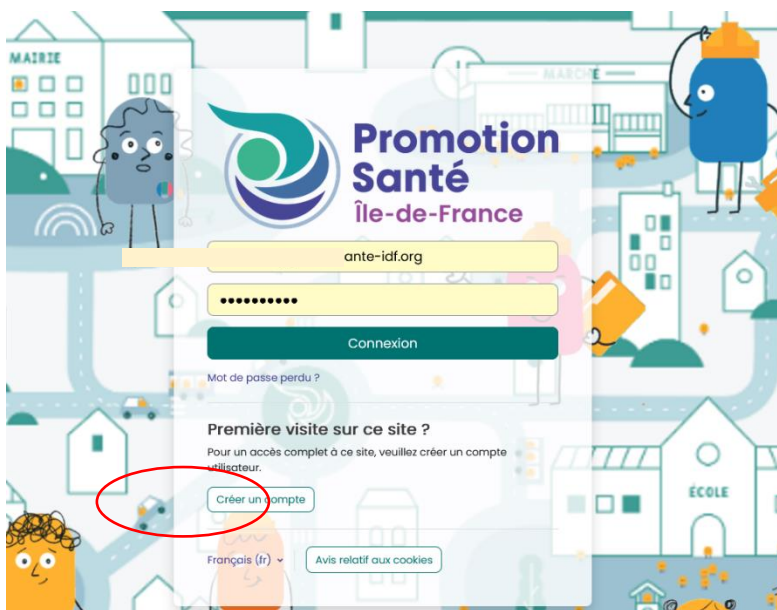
MAIRIE

MARCHÉ

Promotion Santé
Île-de-France

ante-idf.org

••••••••••

Connexion

Mot de passe perdu ?

Première visite sur ce site ?

Pour un accès complet à ce site, veuillez créer un compte utilisateur.

Créer un compte

ÉCOLE

Français (fr)

Avis relatif aux cookies